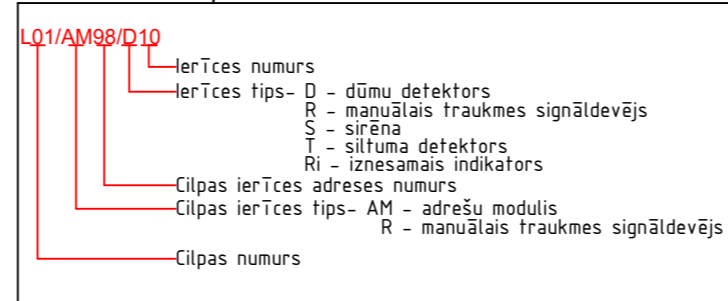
L01/AM98/D10

Ierīces numurs
Ierīces tips- D - dūmu detektors
R - manuālais trauksmes signāldevējs
S - sirēna
T - siltuma detektors
Ri - iznesamais indikators
Cilpas ierīces adreses numurs
Cilpas ierīces tips- AM - adrešu modulis
R - manuālais trauksmes signāldevējs
Cilpas numurs